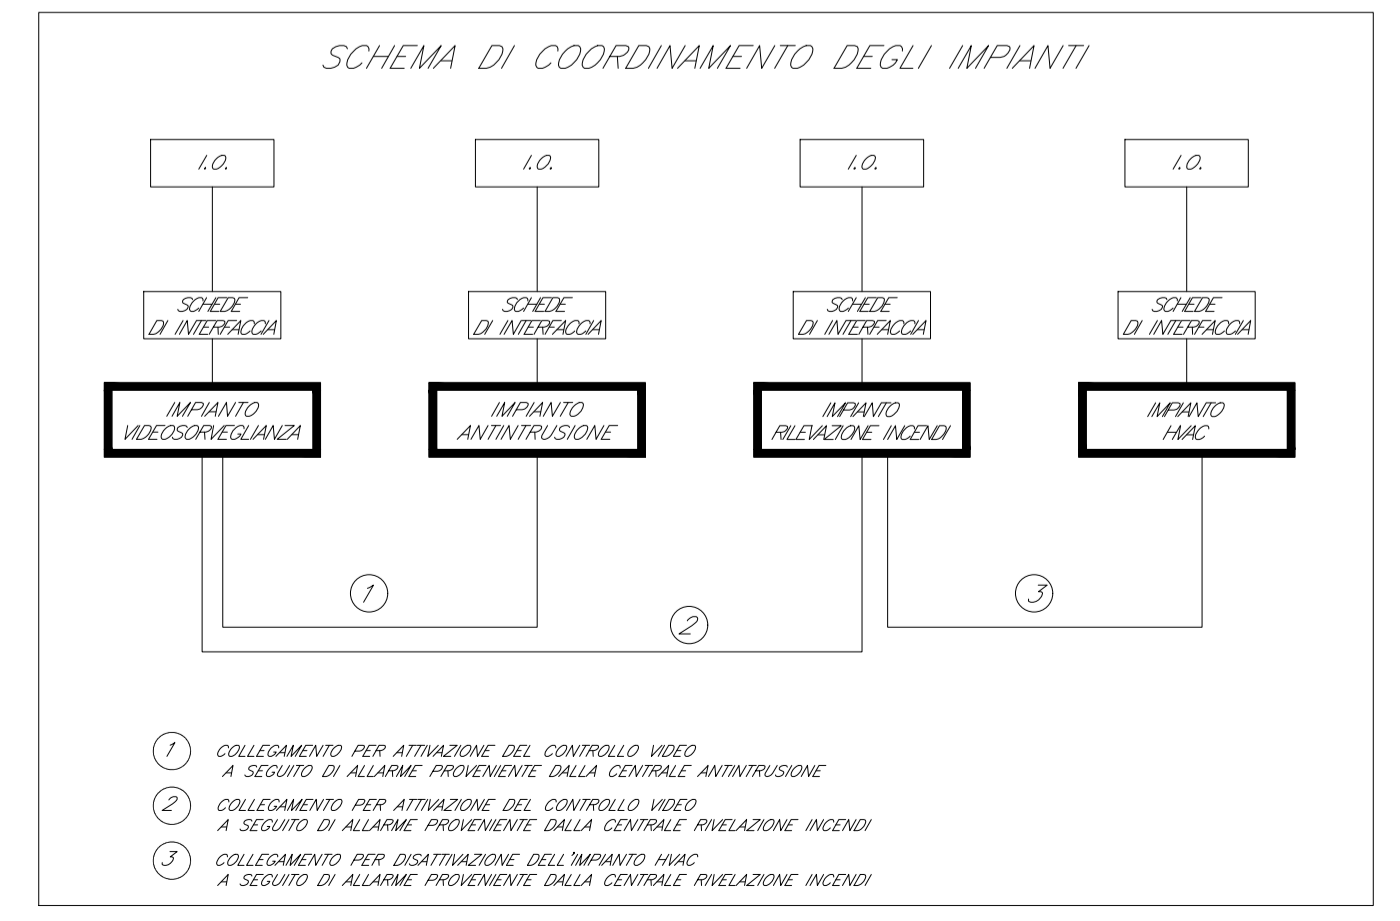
SCHEMA DI COORDINAMENTO DEGLI IMPIANTI

I.O.

I.O.

I.O.

I.O.

SCHEDE DI INTERFACCIA

SCHEDE DI INTERFACCIA

SCHEDE DI INTERFACCIA

SCHEDE DI INTERFACCIA

IMPIANTO VIDEOSORVEGLIANZA

IMPIANTO ANTINTRUSIONE

IMPIANTO RILEVAZIONE INCENDI

IMPIANTO HVAC

1

2

3

1 COLLEGAMENTO PER ATTIVAZIONE DEL CONTROLLO VIDEO A SEGUITO DI ALLARME PROVENIENTE DALLA CENTRALE ANTINTRUSIONE

2 COLLEGAMENTO PER ATTIVAZIONE DEL CONTROLLO VIDEO A SEGUITO DI ALLARME PROVENIENTE DALLA CENTRALE RIVELAZIONE INCENDI

3 COLLEGAMENTO PER DISATTIVAZIONE DELL'IMPIANTO HVAC A SEGUITO DI ALLARME PROVENIENTE DALLA CENTRALE RIVELAZIONE INCENDI